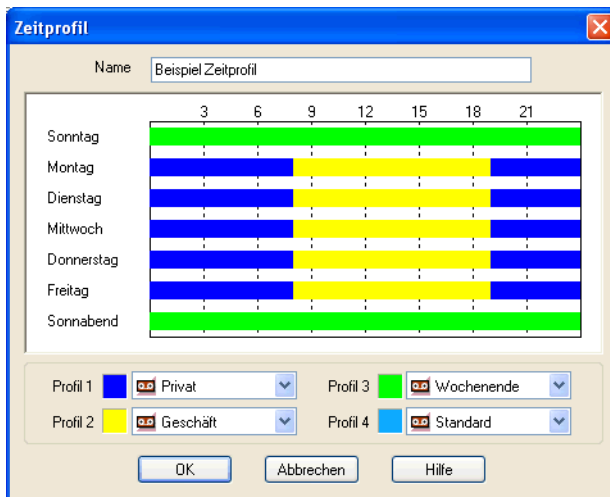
Zeitprofil

Name Beispiel Zeitprofil

| | 3 | 6 | 9 | 12 | 15 | 18 | 21 |
|---|---|---|---|---|---|---|---|
| Sonntag | | | | | | | |
| Montag | | | | | | | |
| Dienstag | | | | | | | |
| Mittwoch | | | | | | | |
| Donnerstag | | | | | | | |
| Freitag | | | | | | | |
| Sonnabend | | | | | | | |

Profil 1 Privat
Profil 2 Geschäft
Profil 3 Wochenende
Profil 4 Standard

OK Abbrechen Hilfe